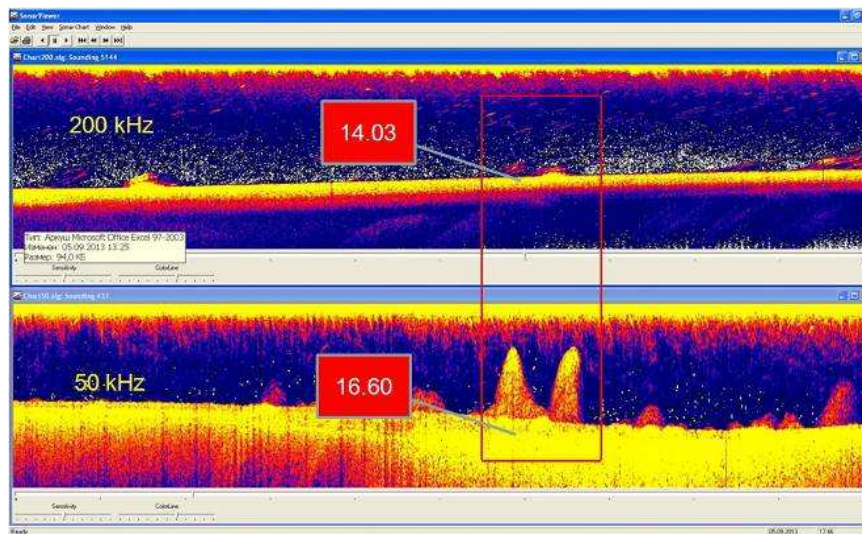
SonarViewer

File Edit View SonarChart Window Help

Chart200.slg: Sounding 5144

200 kHz

14.03

Тип: Архуш Microsoft Office Excel 97-2003
Изменен: 05.09.2013 13:25
Размер: 94,0 КБ

Sensitivity

ColorLine

Chart50.slg: Sounding 437

50 kHz

16.60

Sensitivity

ColorLine

Ready

05.09.2013

13:46